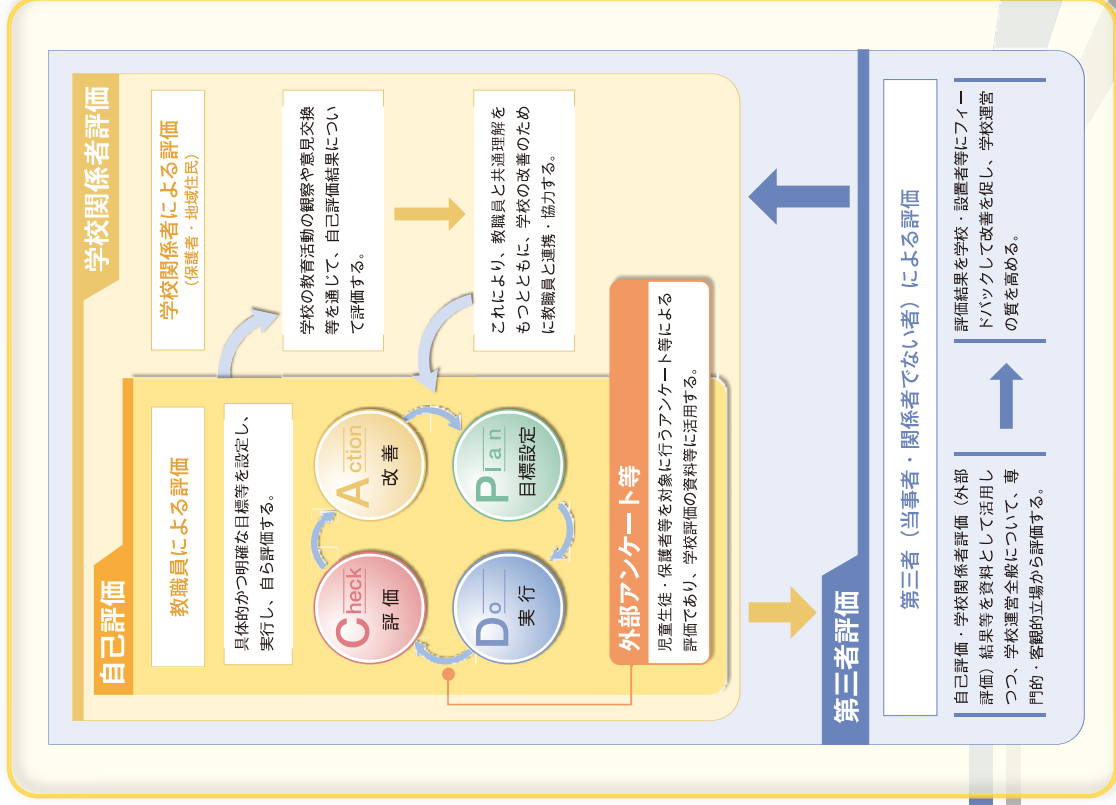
学校関係者評価

学校関係者による評価
（保護者・地域住民）

学校の教育活動の観察や意見交換等を通じて、自己評価結果について評価する。

これにより、教職員と共通理解をもつとともに、学校の改善のために教職員と連携・協力する。

自己評価

教職員による評価

具体的かつ明確な目標等を設定し、実行し、自ら評価する。

Action
改善

Plan
目標設定

Check
評価

Do
実行

外部アンケート等

児童生徒・保護者等を対象に行うアンケート等による評価であり、学校評価の資料等に活用する。

第三者評価

第三者（当事者・関係者でない者）による評価

自己評価・学校関係者評価（外部評価）結果等を資料として活用しつつ、学校運営全般について、専門的・客観的立場から評価する。

評価結果を学校・設置者等にフィードバックして改善を促し、学校運営の質を高める。